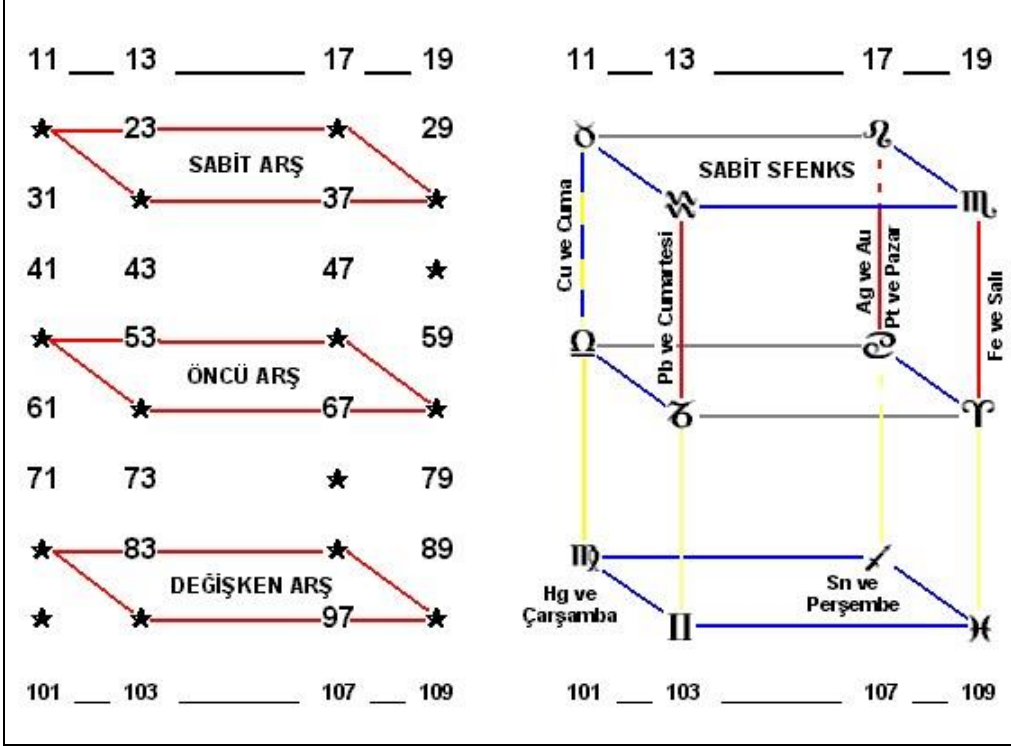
11 ___ 13 ________ 17 ___ 19

★ 23 ★ 29

SABİT ARŞ

31 ★ 37 ★

41 43 47 ★

★ 53 ★ 59

ÖNCÜ ARŞ

61 ★ 67 ★

71 73 ★ 79

★ 83 ★ 89

DEĞİŞKEN ARŞ

★ ★ 97 ★

101 ___ 103 ________ 107 ___ 109

11 ___ 13 ________ 17 ___ 19

♉ ♌

SABİT SFENKS

♒ ♏

Cu ve Cuma

Pb ve Cumartesi

Ag ve Au

Pt ve Pazar

Fe ve Salı

☊ ☋

♑ ♈

♍ ♐

Hg ve Çarşamba

Sn ve Perşembe

♊ ♓

101 ___ 103 ________ 107 ___ 109